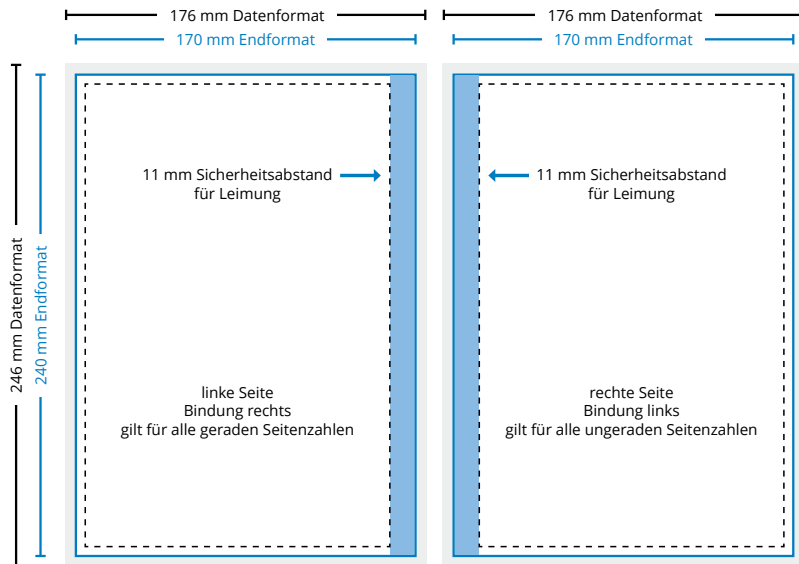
176 mm Datenformat
170 mm Endformat

176 mm Datenformat
170 mm Endformat

246 mm Datenformat
240 mm Endformat

11 mm Sicherheitsabstand für Leimung

11 mm Sicherheitsabstand für Leimung

linke Seite
Bindung rechts
gilt für alle geraden Seitenzahlen

rechte Seite
Bindung links
gilt für alle ungeraden Seitenzahlen